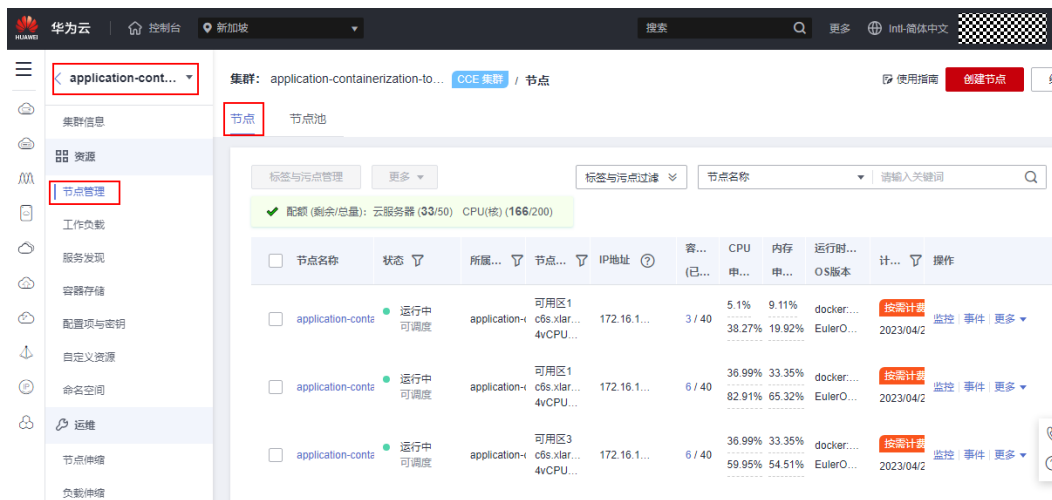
HUAWEI 华为云 控制台 新加坡 搜索 更多 Intl-简体中文

application-cont...

集群信息
资源
节点管理
工作负载
服务发现
容器存储
配置项与密钥
自定义资源
命名空间
运维
节点伸缩
负载伸缩

集群: application-containerization-to... CCE 集群 / 节点

使用指南 创建节点

节点 节点池

标签与污点管理 更多

标签与污点过滤 节点名称 请输入关键词

配额 (剩余/总量): 云服务器 (33/50) CPU(核) (166/200)

| 节点名称 | 状态 | 所属... | 节点... | IP地址 | 容... (已... | CPU 申... | 内存 申... | 运行时... OS版本 | 计... | 操作 |
|---|---|---|---|---|---|---|---|---|---|---|
| application-conta | 运行中 可调度 | application-( | 可用区1 c6s.xlar... 4vCPU... | 172.16.1... | 3 / 40 | 5.1% 38.27% | 9.11% 19.92% | docker:... EulerO... | 按需计费 2023/04/2 | 监控 \| 事件 \| 更多 |
| application-conta | 运行中 可调度 | application-( | 可用区1 c6s.xlar... 4vCPU... | 172.16.1... | 6 / 40 | 36.99% 82.91% | 33.35% 65.32% | docker:... EulerO... | 按需计费 2023/04/2 | 监控 \| 事件 \| 更多 |
| application-conta | 运行中 可调度 | application-( | 可用区3 c6s.xlar... 4vCPU... | 172.16.1... | 6 / 40 | 36.99% 59.95% | 33.35% 54.51% | docker:... EulerO... | 按需计费 2023/04/2 | 监控 \| 事件 \| 更多 |